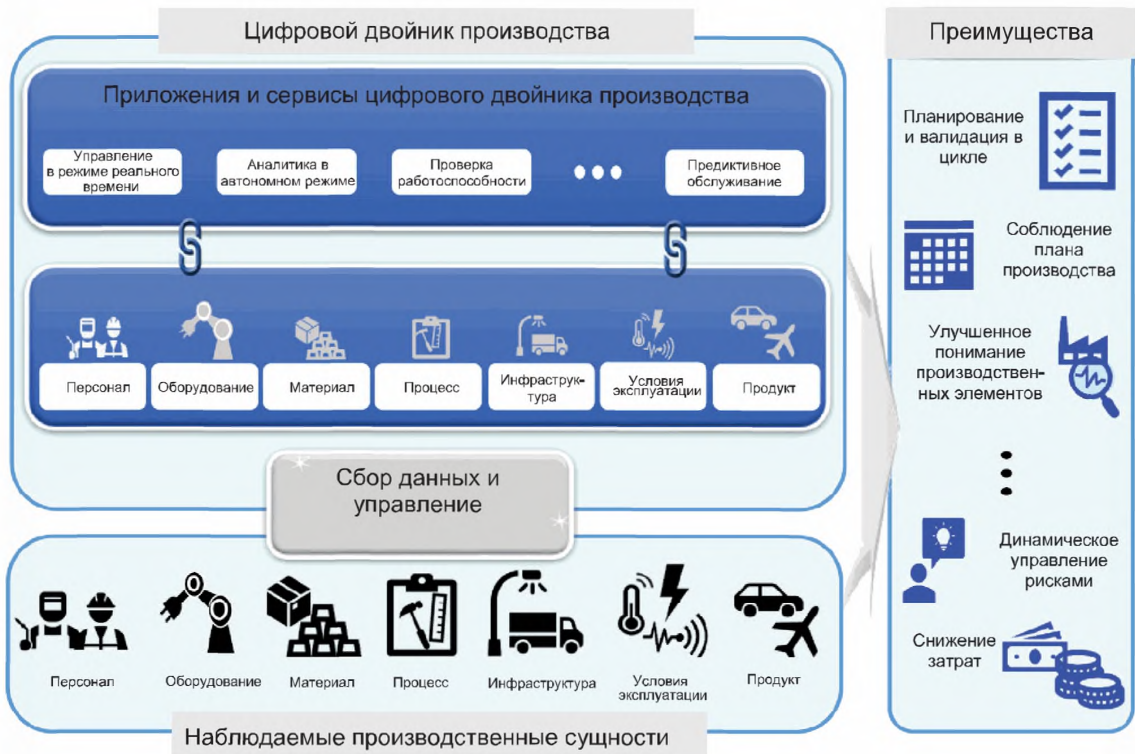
Цифровой двойник производства

Приложения и сервисы цифрового двойника производства

Управление в режиме реального времени

Аналитика в автономном режиме

Проверка работоспособности

•••

Предиктивное обслуживание

Персонал

Оборудование

Материал

Процесс

Инфраструктура

Условия эксплуатации

Продукт

Сбор данных и управление

Персонал

Оборудование

Материал

Процесс

Инфраструктура

Условия эксплуатации

Продукт

Наблюдаемые производственные сущности

Преимущества

Планирование и валидация в цикле

Соблюдение плана производства

Улучшенное понимание производственных элементов

Динамическое управление рисками

Снижение затрат